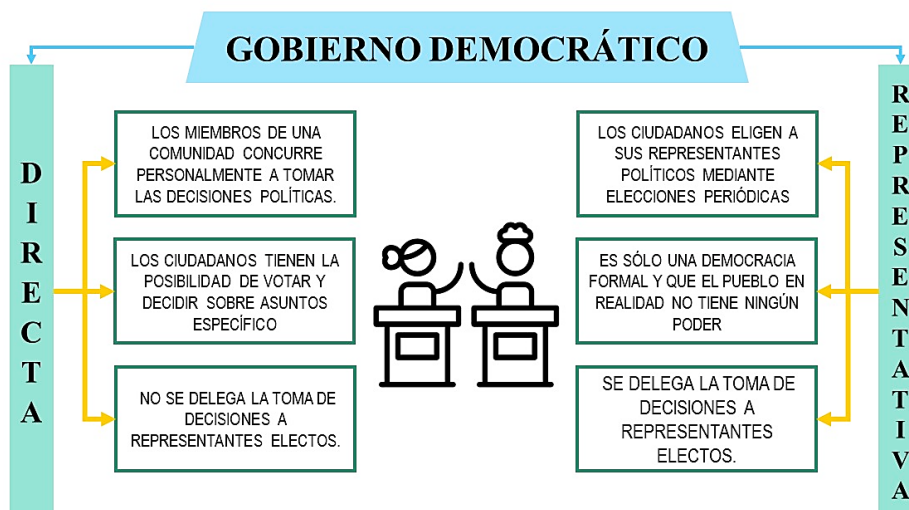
GOBIERNO DEMOCRÁTICO

DIRECTA

LOS MIEMBROS DE UNA COMUNIDAD CONCURRE PERSONALMENTE A TOMAR LAS DECISIONES POLÍTICAS.

LOS CIUDADANOS TIENEN LA POSIBILIDAD DE VOTAR Y DECIDIR SOBRE ASUNTOS ESPECÍFICO

NO SE DELEGA LA TOMA DE DECISIONES A REPRESENTANTES ELECTOS.

REPRESENTATIVA

LOS CIUDADANOS ELIGEN A SUS REPRESENTANTES POLÍTICOS MEDIANTE ELECCIONES PERIÓDICAS

ES SÓLO UNA DEMOCRACIA FORMAL Y QUE EL PUEBLO EN REALIDAD NO TIENE NINGÚN PODER

SE DELEGA LA TOMA DE DECISIONES A REPRESENTANTES ELECTOS.